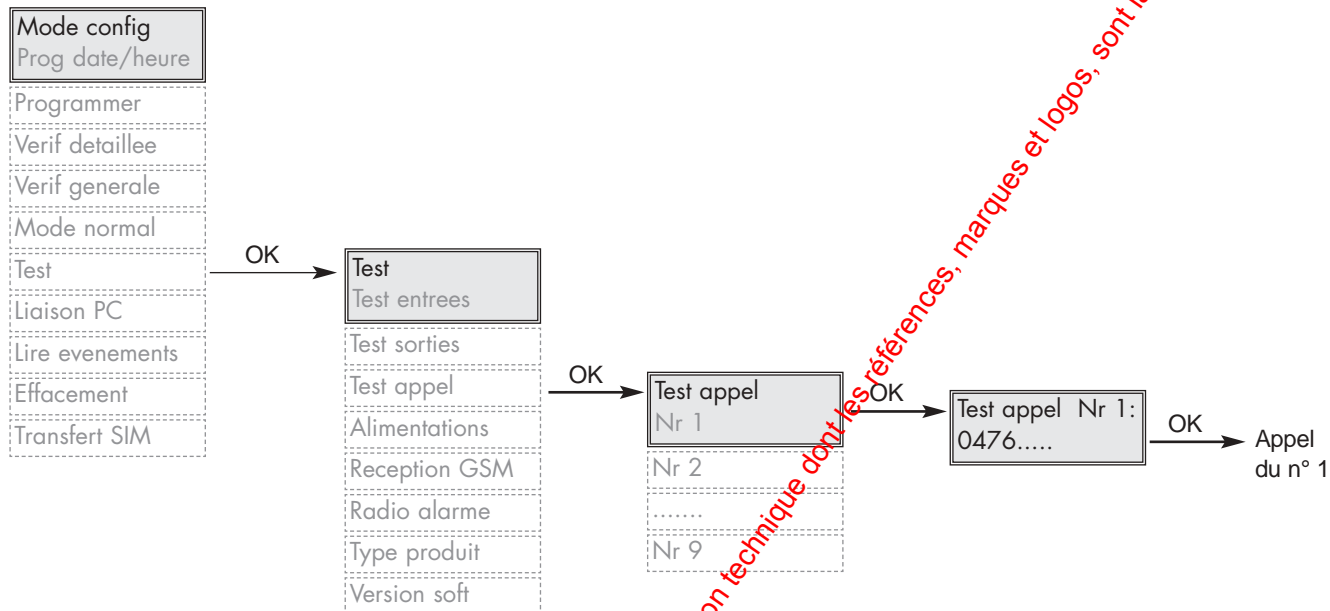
Mode config
Prog date/heure
Programmer
Verif detaillee
Verif generale
Mode normal
Test
Liaison PC
Lire evenements
Effacement
Transfert SIM

OK

Test
Test entrees
Test sorties
Test appel
Alimentations
Reception GSM
Radio alarme
Type produit
Version soft

OK

Test appel
Nr 1
Nr 2
.......
Nr 9

OK

Test appel Nr 1:
0476.....

OK

Appel
du n° 1

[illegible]n technique dont les références, marques et logos, sont l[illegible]